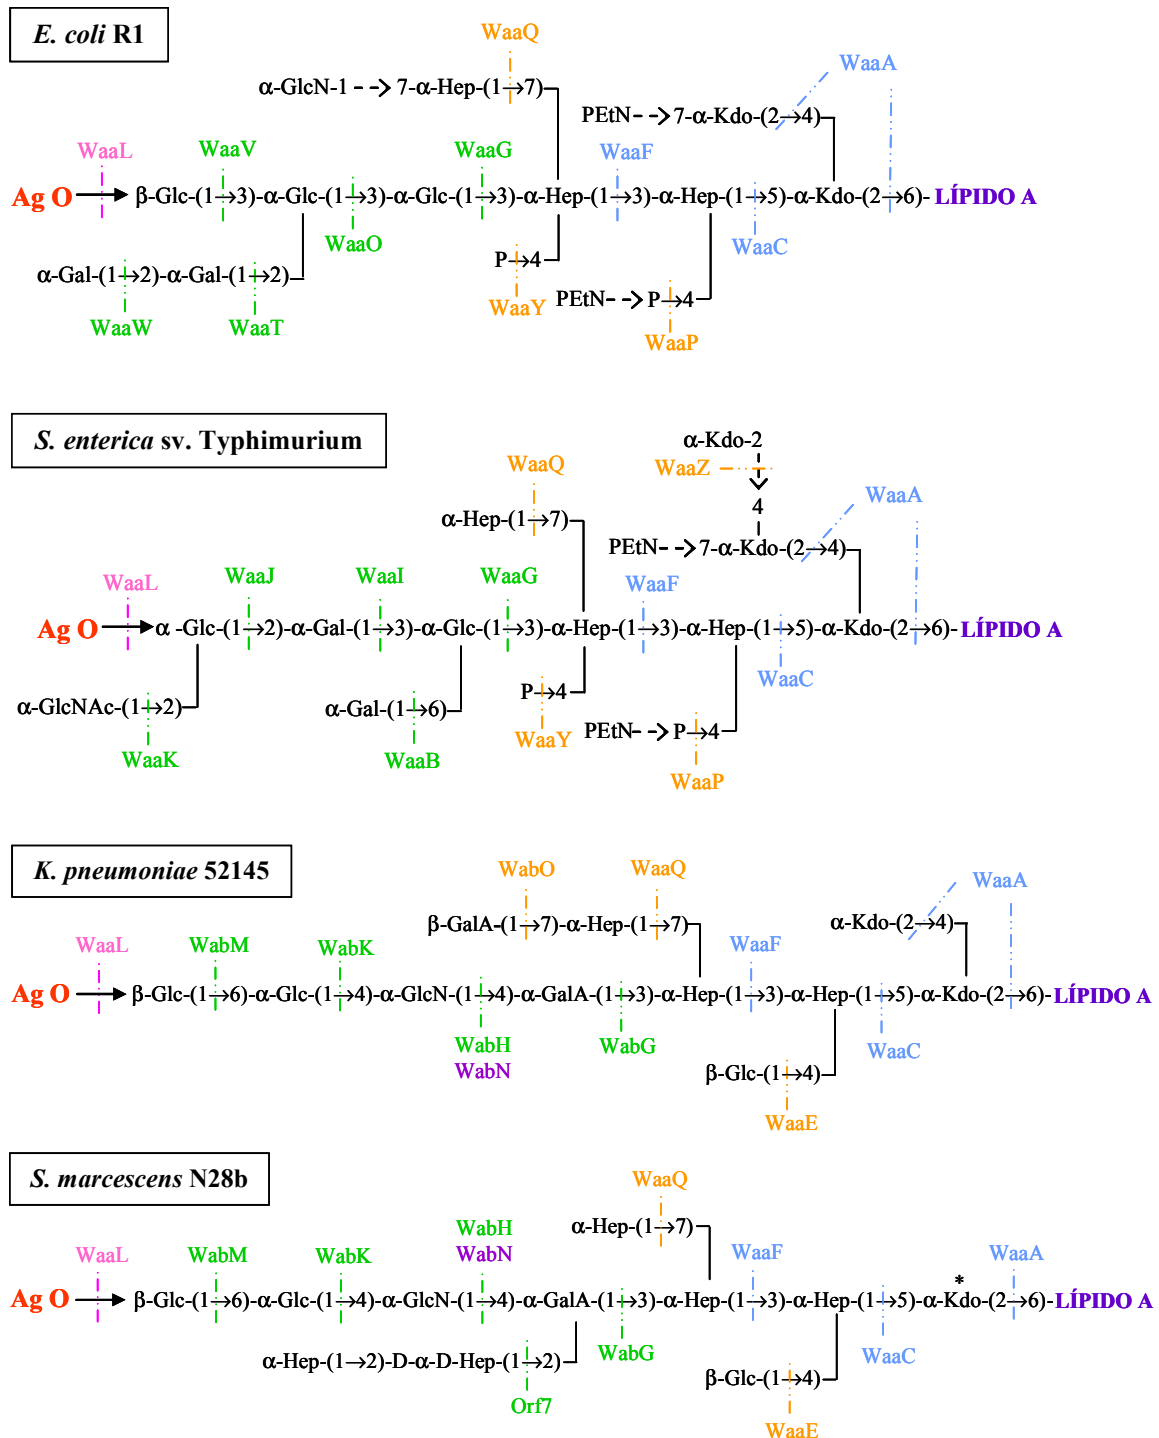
*E. coli* R1

WaaQ

α-GlcN-1 → 7-α-Hep-(1→7)

WaaA

PEtN → 7-α-Kdo-(2→4)

WaaL WaaV WaaG WaaF

Ag O → β-Glc-(1→3)-α-Glc-(1→3)-α-Glc-(1→3)-α-Hep-(1→3)-α-Hep-(1→5)-α-Kdo-(2→6)- LÍPIDO A

WaaO WaaC

α-Gal-(1→2)-α-Gal-(1→2) P→4

PEtN → P→4

WaaW WaaT WaaY WaaP

*S. enterica* sv. Typhimurium

α-Kdo-2

WaaQ WaaZ

4

α-Hep-(1→7)

WaaA

PEtN → 7-α-Kdo-(2→4)

WaaL WaaJ WaaI WaaG WaaF

Ag O → α -Glc-(1→2)-α-Gal-(1→3)-α-Glc-(1→3)-α-Hep-(1→3)-α-Hep-(1→5)-α-Kdo-(2→6)- LÍPIDO A

P→4 WaaC

α-GlcNAc-(1→2) α-Gal-(1→6)

PEtN → P→4

WaaY

WaaK WaaB

WaaP

*K. pneumoniae* 52145

WabO WaaQ

β-GalA-(1→7)-α-Hep-(1→7)

WaaA

α-Kdo-(2→4)

WaaL WabM WabK WaaF

Ag O → β-Glc-(1→6)-α-Glc-(1→4)-α-GlcN-(1→4)-α-GalA-(1→3)-α-Hep-(1→3)-α-Hep-(1→5)-α-Kdo-(2→6)- LÍPIDO A

WabH WabG WaaC

WabN

β-Glc-(1→4)

WaaE

*S. marcescens* N28b

WaaQ

WabH α-Hep-(1→7)

WabN WaaF WaaA

WaaL WabM WabK *

Ag O → β-Glc-(1→6)-α-Glc-(1→4)-α-GlcN-(1→4)-α-GalA-(1→3)-α-Hep-(1→3)-α-Hep-(1→5)-α-Kdo-(2→6)- LÍPIDO A

α-Hep-(1→2)-D-α-D-Hep-(1→2) WabG WaaC

β-Glc-(1→4)

Orf7

WaaE